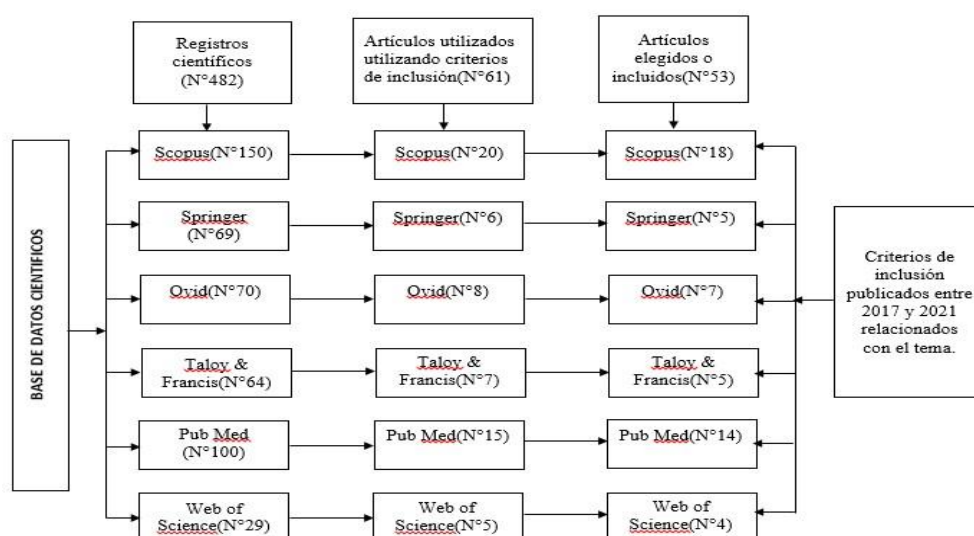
Registros científicos (N°482)

Artículos utilizados utilizando criterios de inclusión(N°61)

Artículos elegidos o incluidos(N°53)

BASE DE DATOS CIENTIFICOS

Scopus(N°150)

Scopus(N°20)

Scopus(N°18)

Springer (N°69)

Springer(N°6)

Springer(N°5)

Ovid(N°70)

Ovid(N°8)

Ovid(N°7)

Taloy & Francis(N°64)

Taloy & Francis(N°7)

Taloy & Francis(N°5)

Pub Med (N°100)

Pub Med(N°15)

Pub Med(N°14)

Web of Science(N°29)

Web of Science(N°5)

Web of Science(N°4)

Criterios de inclusión publicados entre 2017 y 2021 relacionados con el tema.